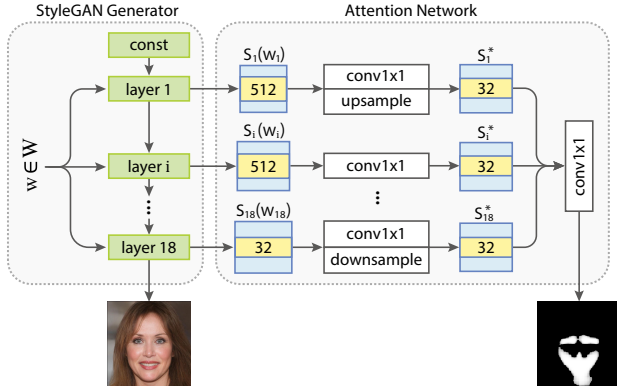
StyleGAN Generator

Attention Network

const

layer 1

layer i

layer 18

$w \in W$

$S_1(w_1)$

512

$S_i(w_i)$

512

$S_{18}(w_{18})$

32

conv1x1

upsample

conv1x1

conv1x1

downsample

$S_1^*$

32

$S_i^*$

32

$S_{18}^*$

32

conv1x1